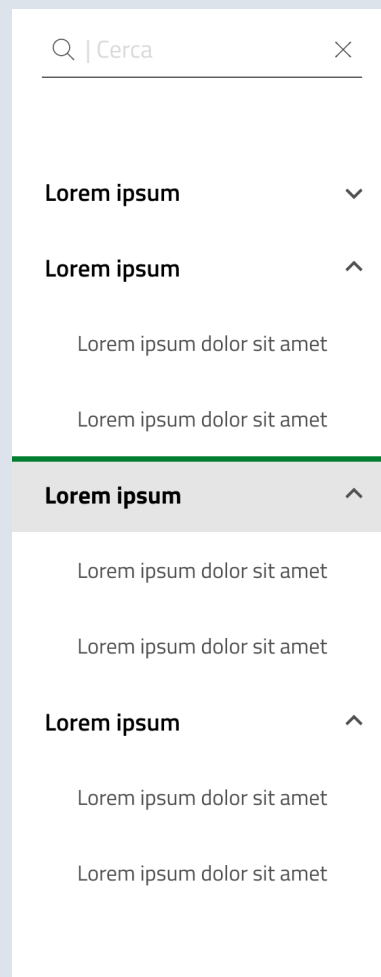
| Cerca

Lorem ipsum

Lorem ipsum

Lorem ipsum dolor sit amet

Lorem ipsum dolor sit amet

Lorem ipsum

Lorem ipsum dolor sit amet

Lorem ipsum dolor sit amet

Lorem ipsum

Lorem ipsum dolor sit amet

Lorem ipsum dolor sit amet